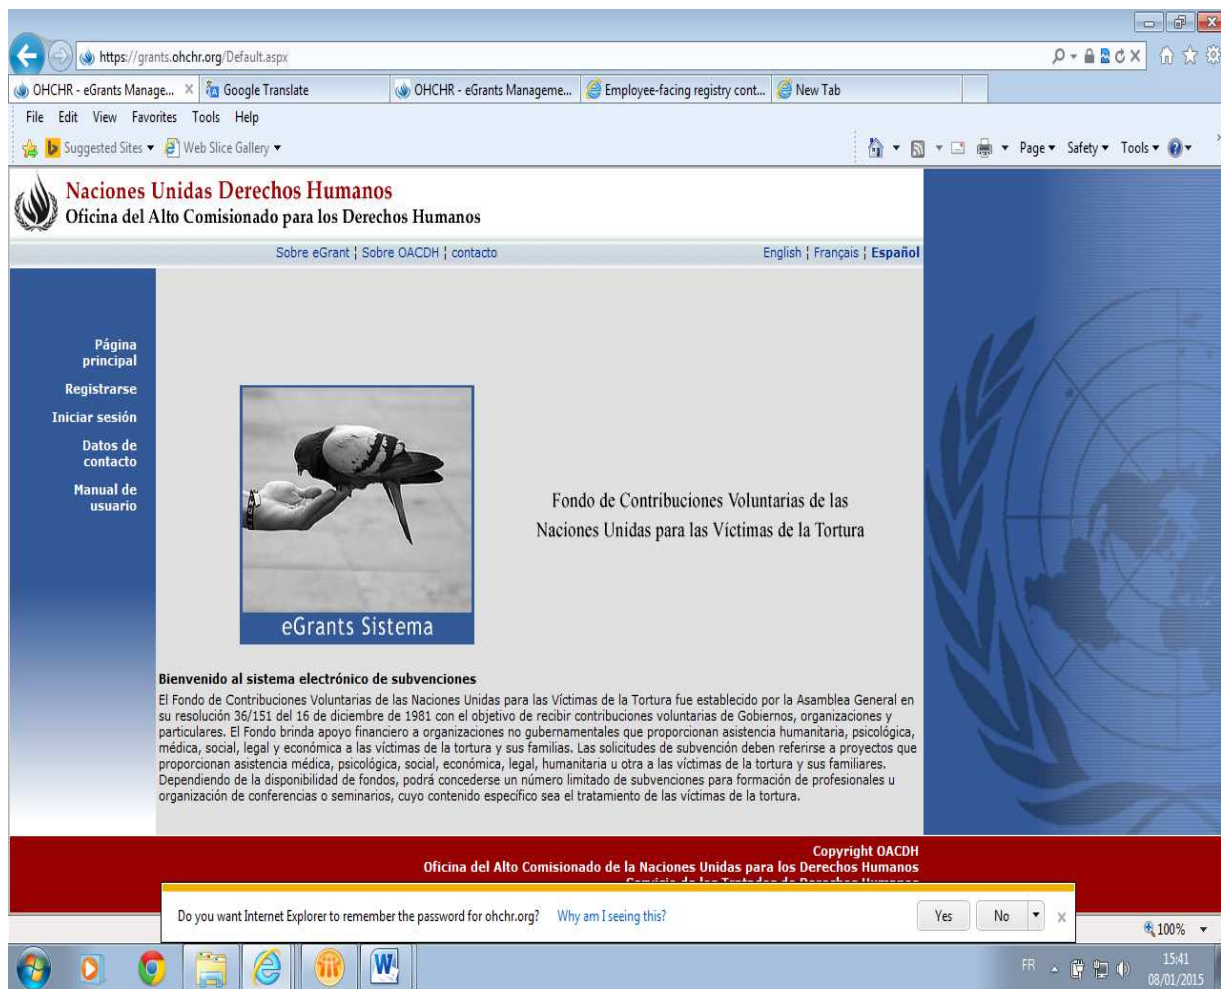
https://grants.ohchr.org/Default.aspx

OHCHR - eGrants Manage... ×
Google Translate
OHCHR - eGrants Manageme...
Employee-facing registry cont...
New Tab

File Edit View Favorites Tools Help

Suggested Sites ▾ Web Slice Gallery ▾

Page ▾ Safety ▾ Tools ▾

Naciones Unidas Derechos Humanos
Oficina del Alto Comisionado para los Derechos Humanos

Sobre eGrant ¦ Sobre OACDH ¦ contacto

English ¦ Français ¦ Español

Página principal
Registrarse
Iniciar sesión
Datos de contacto
Manual de usuario

eGrants Sistema

Fondo de Contribuciones Voluntarias de las Naciones Unidas para las Víctimas de la Tortura

Bienvenido al sistema electrónico de subvenciones

El Fondo de Contribuciones Voluntarias de las Naciones Unidas para las Víctimas de la Tortura fue establecido por la Asamblea General en su resolución 36/151 del 16 de diciembre de 1981 con el objetivo de recibir contribuciones voluntarias de Gobiernos, organizaciones y particulares. El Fondo brinda apoyo financiero a organizaciones no gubernamentales que proporcionan asistencia humanitaria, psicológica, médica, social, legal y económica a las víctimas de la tortura y sus familias. Las solicitudes de subvención deben referirse a proyectos que proporcionan asistencia médica, psicológica, social, económica, legal, humanitaria u otra a las víctimas de la tortura y sus familiares. Dependiendo de la disponibilidad de fondos, podrá concederse un número limitado de subvenciones para formación de profesionales u organización de conferencias o seminarios, cuyo contenido específico sea el tratamiento de las víctimas de la tortura.

Copyright OACDH
Oficina del Alto Comisionado de la Naciones Unidas para los Derechos Humanos
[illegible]

Do you want Internet Explorer to remember the password for ohchr.org?
Why am I seeing this?
Yes
No
×

100%

FR
15:41
08/01/2015